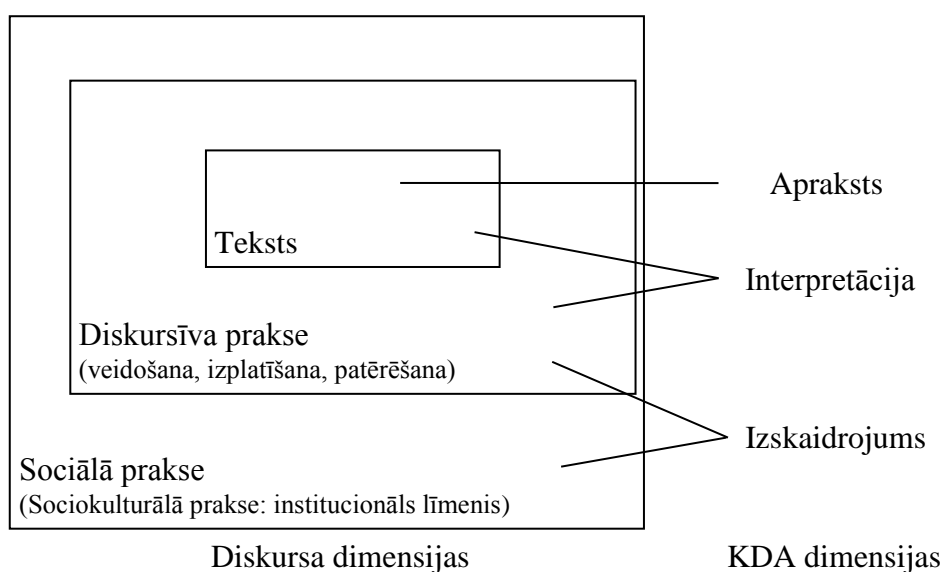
Teksts

Diskursīva prakse
(veidošana, izplatīšana, patērēšana)

Sociālā prakse
(Sociokulturālā prakse: institucionāls līmenis)

Apraksts

Interpretācija

Izskaidrojums

Diskursa dimensijas

KDA dimensijas